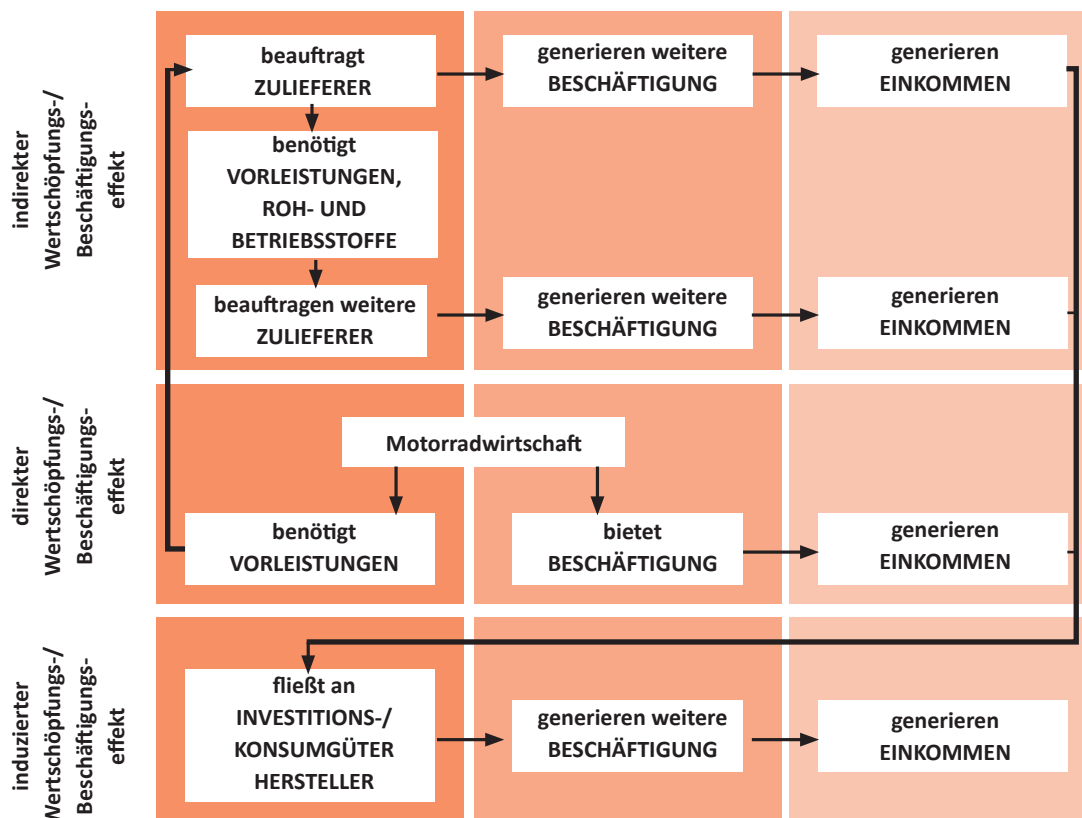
indirekter Wertschöpfungs-/ Beschäftigungseffekt

beauftragt ZULIEFERER

generieren weitere BESCHÄFTIGUNG

generieren EINKOMMEN

benötigt VORLEISTUNGEN, ROH- UND BETRIEBSSTOFFE

beauftragen weitere ZULIEFERER

generieren weitere BESCHÄFTIGUNG

generieren EINKOMMEN

direkter Wertschöpfungs-/ Beschäftigungseffekt

Motorradwirtschaft

benötigt VORLEISTUNGEN

bietet BESCHÄFTIGUNG

generieren EINKOMMEN

induzierter Wertschöpfungs-/ Beschäftigungseffekt

fließt an INVESTITIONS-/ KONSUMGÜTER HERSTELLER

generieren weitere BESCHÄFTIGUNG

generieren EINKOMMEN